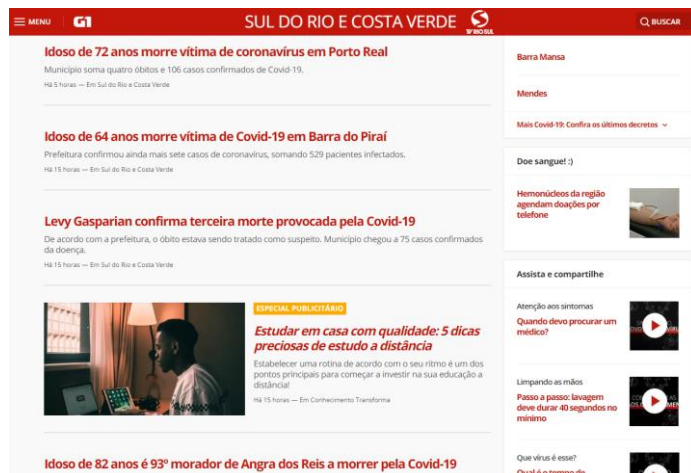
MENU G1 SUL DO RIO E COSTA VERDE TV RIO SUL BUSCAR

Idoso de 72 anos morre vítima de coronavírus em Porto Real

Município soma quatro óbitos e 106 casos confirmados de Covid-19.

Há 5 horas — Em Sul do Rio e Costa Verde

Idoso de 64 anos morre vítima de Covid-19 em Barra do Piraí

Prefeitura confirmou ainda mais sete casos de coronavírus, somando 529 pacientes infectados.

Há 15 horas — Em Sul do Rio e Costa Verde

Levy Gasparian confirma terceira morte provocada pela Covid-19

De acordo com a prefeitura, o óbito estava sendo tratado como suspeito. Município chegou a 75 casos confirmados da doença.

Há 15 horas — Em Sul do Rio e Costa Verde

ESPECIAL PUBLICITÁRIO

Estudar em casa com qualidade: 5 dicas preciosas de estudo a distância

Estabelecer uma rotina de acordo com o seu ritmo é um dos pontos principais para começar a investir na sua educação a distância!

Há 15 horas — Em Conhecimento Transforma

Idoso de 82 anos é 93º morador de Angra dos Reis a morrer pela Covid-19

Barra Mansa

Mendes

Mais Covid-19: Confira os últimos decretos

Doe sangue! :)

Hemonúcleos da região agendam doações por telefone

Assista e compartilhe

Atenção aos sintomas

Quando devo procurar um médico?

Limpando as mãos

Passo a passo: lavagem deve durar 40 segundos no mínimo

Que vírus é esse?

Qual é o tempo de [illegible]